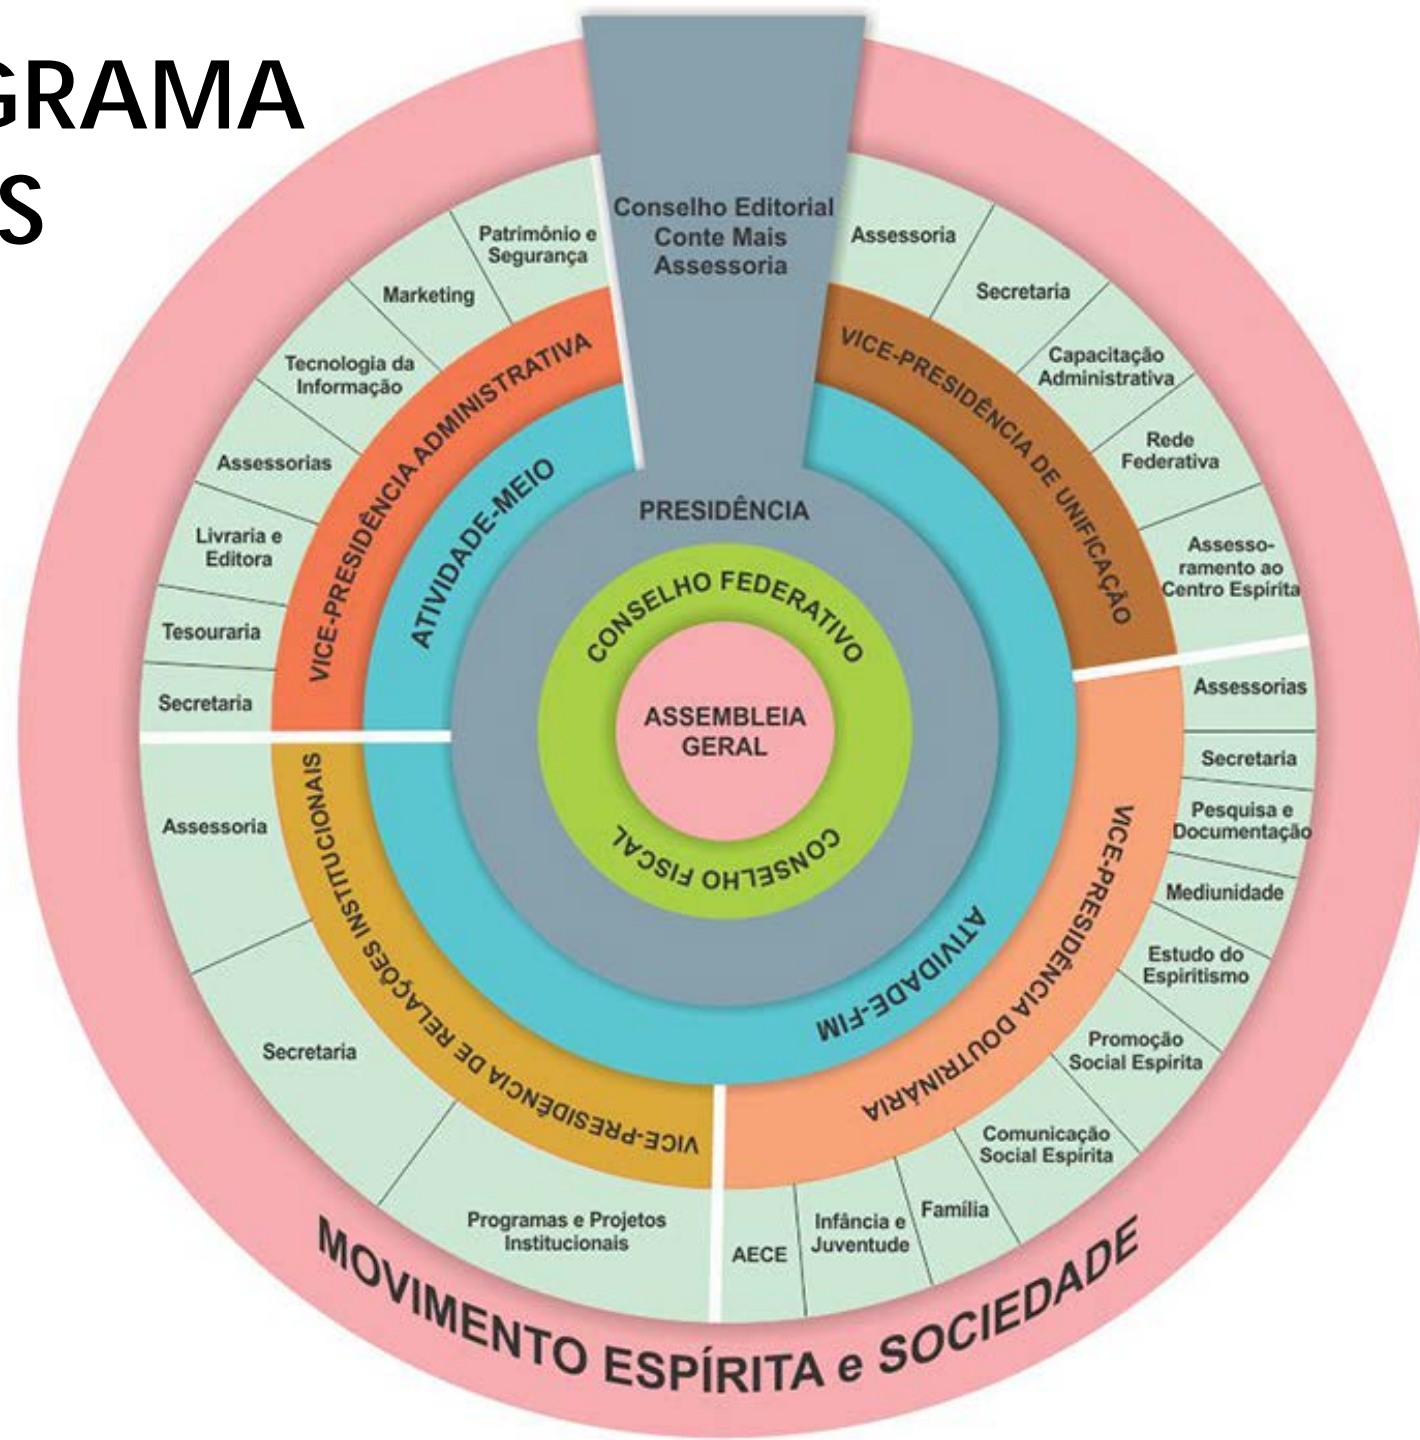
GRAMA
S

Conselho Editorial
Conte Mais
Assessoria

Patrimônio e Segurança
Marketing
Tecnologia da Informação
Assessorias
Livraria e Editora
Tesouraria
Secretaria

VICE-PRESIDÊNCIA ADMINISTRATIVA
ATIVIDADE-MEIO

Assessoria
Secretaria
Capacitação Administrativa
Rede Federativa
Assessoramento ao Centro Espírita

VICE-PRESIDÊNCIA DE UNIFICAÇÃO

PRESIDÊNCIA
CONSELHO FEDERATIVO
ASSEMBLEIA GERAL
CONSELHO FISCAL

Assessorias
Secretaria
Pesquisa e Documentação
Mediunidade
Estudo do Espiritismo
Promoção Social Espírita
Comunicação Social Espírita
Família
Infância e Juventude
AECE

VICE-PRESIDÊNCIA DOUTRINÁRIA
ATIVIDADE-FIM

Assessoria
Secretaria
Programas e Projetos Institucionais

VICE-PRESIDÊNCIA DE RELAÇÕES INSTITUCIONAIS

MOVIMENTO ESPÍRITA e SOCIEDADE